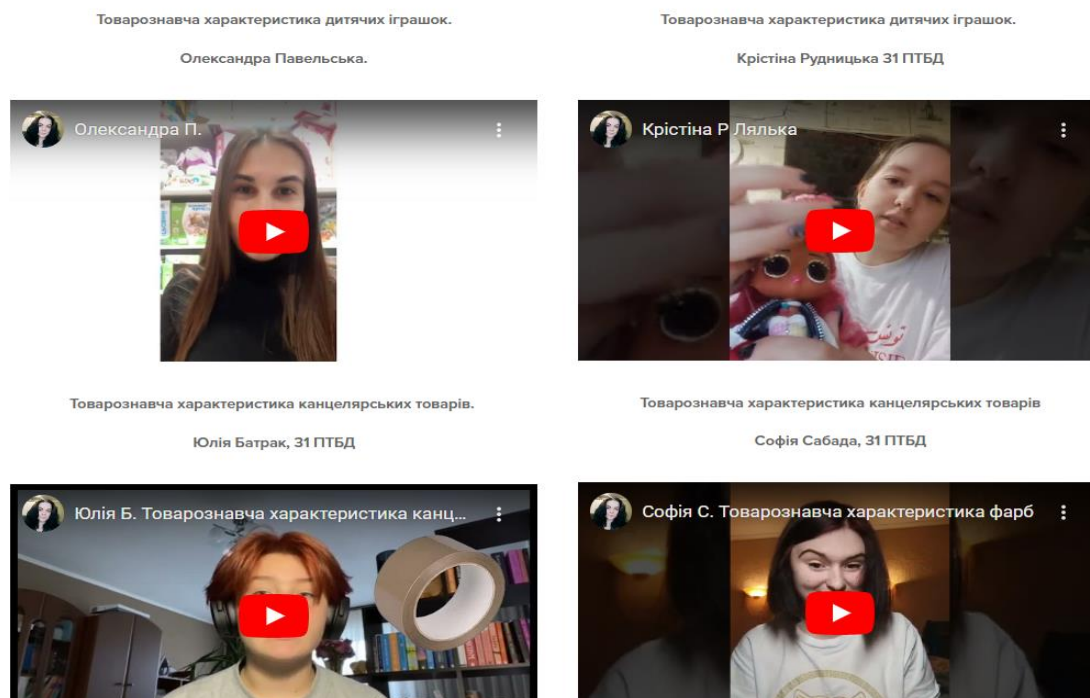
Товарознавча характеристика дитячих іграшок.

Олександра Павельська.

Олександра П.

Товарознавча характеристика дитячих іграшок.

Крістіна Рудницька 31 ПТБД

Крістіна Р Лялька

Товарознавча характеристика канцелярських товарів.

Юлія Батрак, 31 ПТБД

Юлія Б. Товарознавча характеристика канц...

Товарознавча характеристика канцелярських товарів

Софія Сабада, 31 ПТБД

Софія С. Товарознавча характеристика фарб